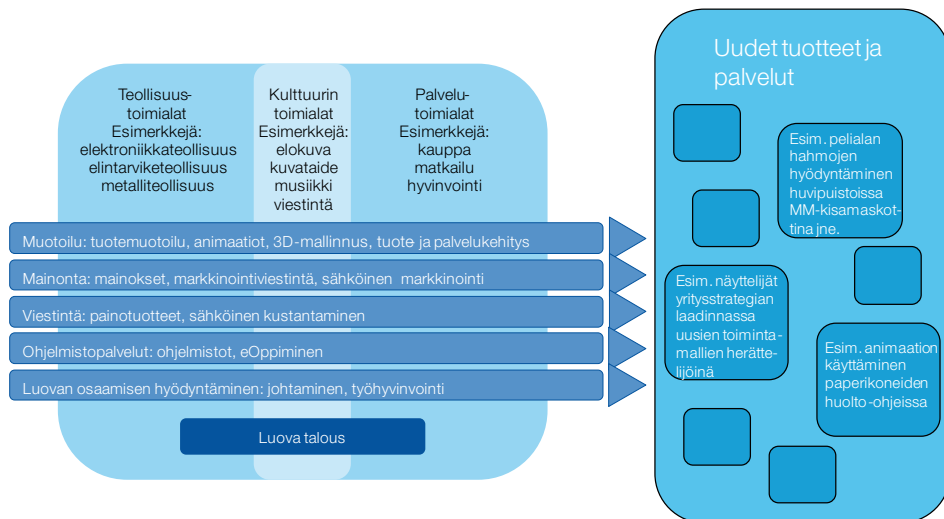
Teollisuustoimialat
Esimerkkejä:
elektroniikkateollisuus
elintarviketeollisuus
metalliteollisuus

Kulttuurin toimialat
Esimerkkejä:
elokuva
kuvataide
musiikki
viestintä

Palvelutoimialat
Esimerkkejä:
kauppa
matkailu
hyvinvointi

Muotoilu: tuotemuotoilu, animaatiot, 3D-mallinnus, tuote ja palvelukehitys

Mainonta: mainokset, markkinointiviestintä, sähköinen markkinointi

Viestintä: painotuotteet, sähköinen kustantaminen

Ohjelmistopalvelut: ohjelmistot, eOppiminen

Luovan osaamisen hyödyntäminen: johtaminen, työhyvinvointi

Luova talous

Uudet tuotteet ja palvelut

Esim. pelialan hahmojen hyödyntäminen huvipuistoissa MM-kisamaskottina jne.

Esim. näyttelijät yritysstrategian laadinnassa uusien toimintamallien herättelijöinä

Esim. animaation käyttäminen paperikoneiden huolto-ohjeissa